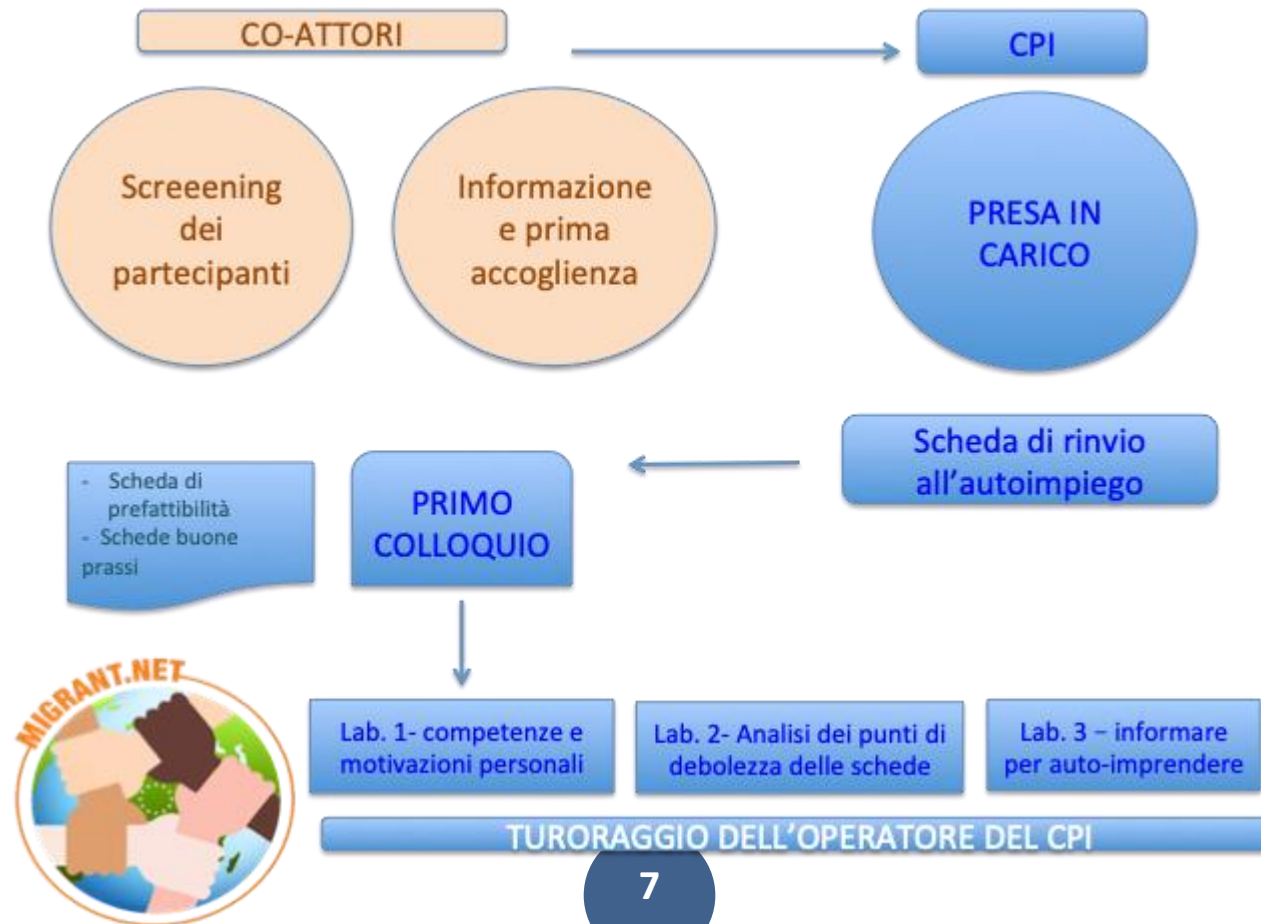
CO-ATTORI

CPI

Screeening dei partecipanti

Informazione e prima accoglienza

PRESA IN CARICO

Scheda di rinvio all'autoimpiego

- Scheda di prefattibilità
- Schede buone prassi

PRIMO COLLOQUIO

MIGRANT.NET

Lab. 1- competenze e motivazioni personali

Lab. 2- Analisi dei punti di debolezza delle schede

Lab. 3 – informare per auto-imprendere

TURORAGGIO DELL'OPERATORE DEL CPI

7